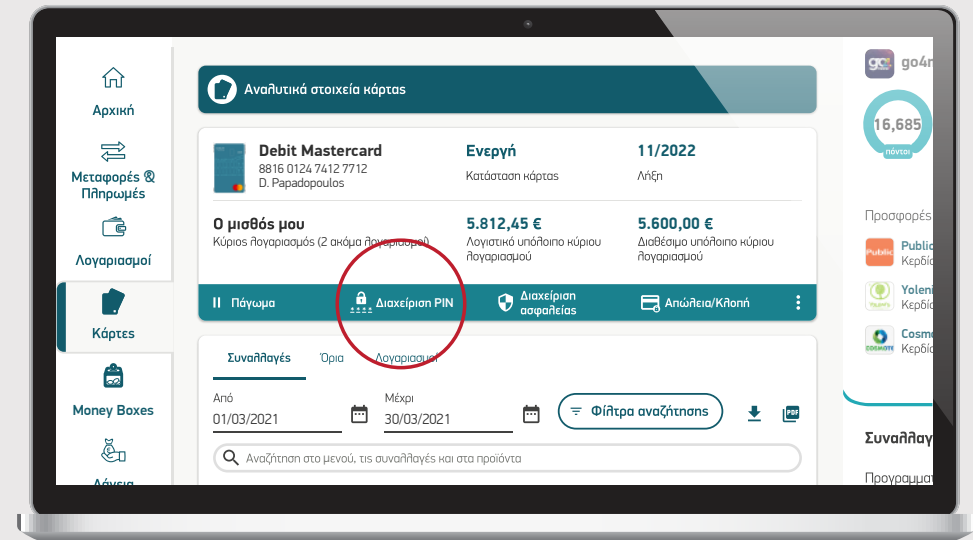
Αρχική

Μεταφορές & Πληρωμές

Λογαριασμοί

Κάρτες

Money Boxes

Δάνεια

Αναλυτικά στοιχεία κάρτας

Debit Mastercard
8816 0124 7412 7712
D. Papadopoulos

Ενεργή
Κατάσταση κάρτας

11/2022
Λήξη

Ο μισθός μου
Κύριος λογαριασμός (2 ακόμα λογαριασμοί)

5.812,45 €
Λογιστικό υπόλοιπο κύριου λογαριασμού

5.600,00 €
Διαθέσιμο υπόλοιπο κύριου λογαριασμού

Πάγωμα

Διαχείριση PIN

Διαχείριση ασφαλείας

Απώλεια/Κλοπή

Συναλλαγές Όρια Λογαριασμοί

Από
01/03/2021

Μέχρι
30/03/2021

Φίλτρα αναζήτησης

Αναζήτηση στο μενού, τις συναλλαγές και στα προϊόντα

go4m

16,685
πόντοι

Προσφορές

Public
Κερδί

Yoleni
Κερδί

Cosmo
Κερδί

Συναλλαγ

Προγραμματ